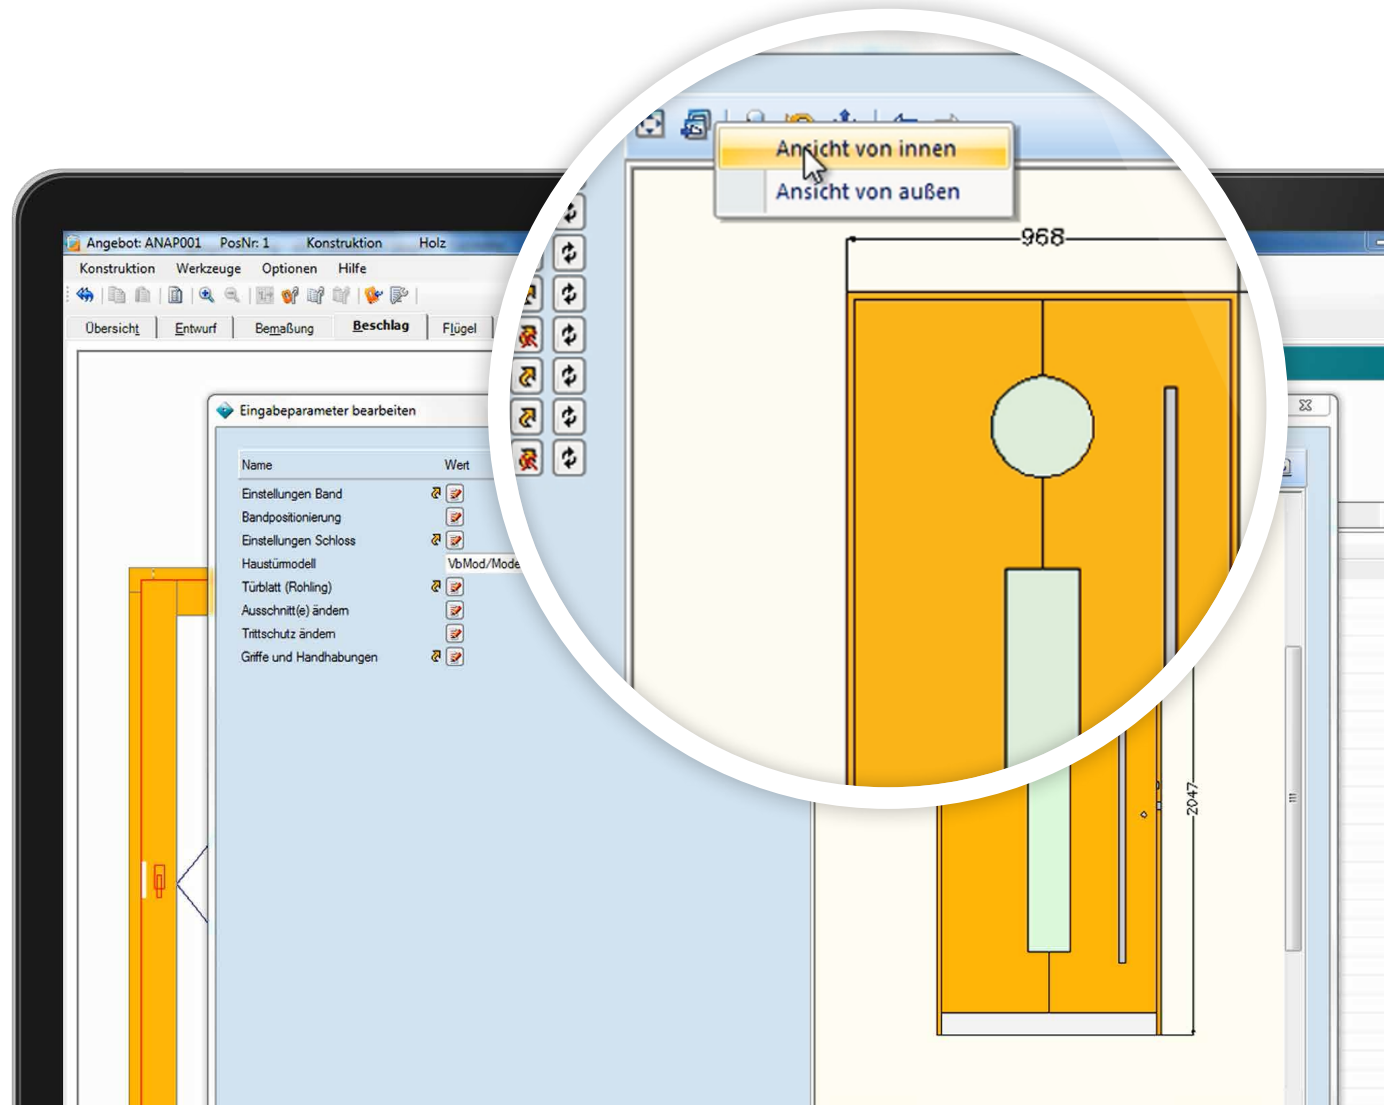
Angebot: ANAP001 PosNr: 1 Konstruktion Holz

Konstruktion Werkzeuge Optionen Hilfe

Übersicht Entwurf Bemaßung Beschlag Flügel

Eingabeparameter bearbeiten

| Name | Wert |
|---|---|
| Einstellungen Band | |
| Bandpositionierung | |
| Einstellungen Schloss | |
| Haustürmodell | VbMod/Mode |
| Türblatt (Rohling) | |
| Ausschnitt(e) ändern | |
| Trittschutz ändern | |
| Griffe und Handhabungen | |

Ansicht von innen
Ansicht von außen

968

2047